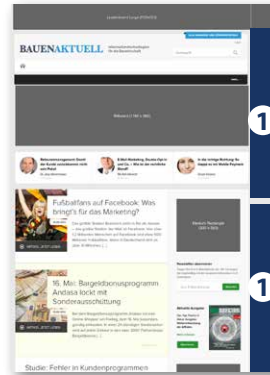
Leaderboard (Google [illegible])

BAUENAKTUELL

Billboard ([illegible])

1

Fußballfans auf Facebook: Was bringt's für das Marketing?

16. Mai: Bargeldbonusprogramm Andasa lockt mit Sonderausschüttung

1

Studie: Fehler in Kundenprogrammen